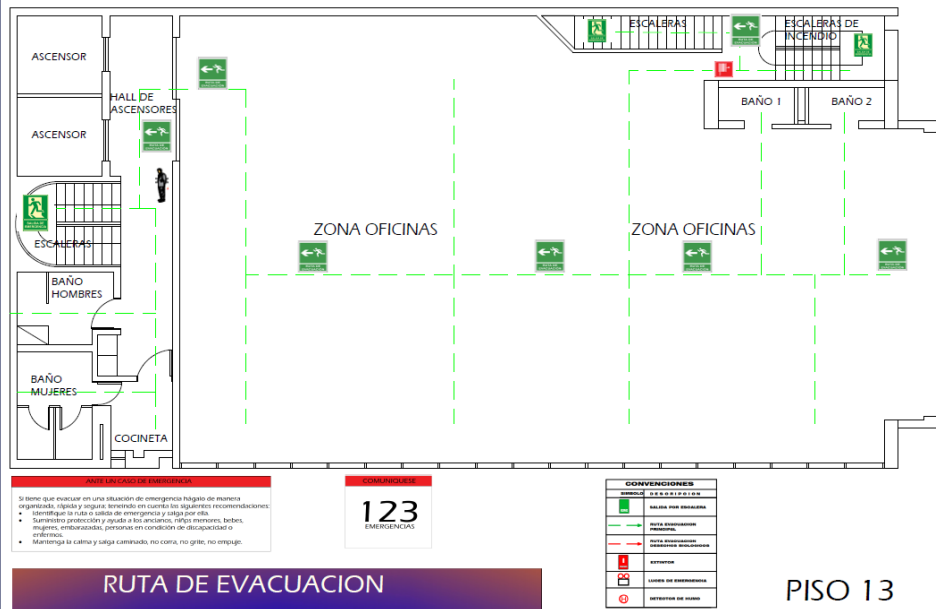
ASCENSOR

ASCENSOR

HALL DE ASCENSORES

ESCALERAS

BAÑO HOMBRES

BAÑO MUJERES

COCINETA

ZONA OFICINAS

ZONA OFICINAS

ESCALERAS

ESCALERAS DE INCENDIO

BAÑO 1

BAÑO 2

ANTE UN CASO DE EMERGENCIA

Si tiene que evacuar en una situación de emergencia hágalo de manera organizada, rápida y segura; teniendo en cuenta las siguientes recomendaciones:
• Identifique la ruta o salida de emergencia y salga por ella.
• Suministre protección y ayuda a los ancianos, niños menores, bebes, mujeres, embarazadas, personas en condición de discapacidad o enfermos.
• Mantenga la calma y salga caminado, no corra, no grite, no empuje.

COMUNIQUESE

123

EMERGENCIAS

CONVENCIONES

| SIMBOLO | DESCRIPCION |
|---|---|
| | SALIDA POR ESCALERA |
| | RUTA EVACUACION PRINCIPAL |
| | RUTA EVACUACION DESECHOS BIOLOGICOS |
| | EXTINTOR |
| | LUCES DE EMERGENCIA |
| | DETECTOR DE HUMO |

RUTA DE EVACUACION

PISO 13